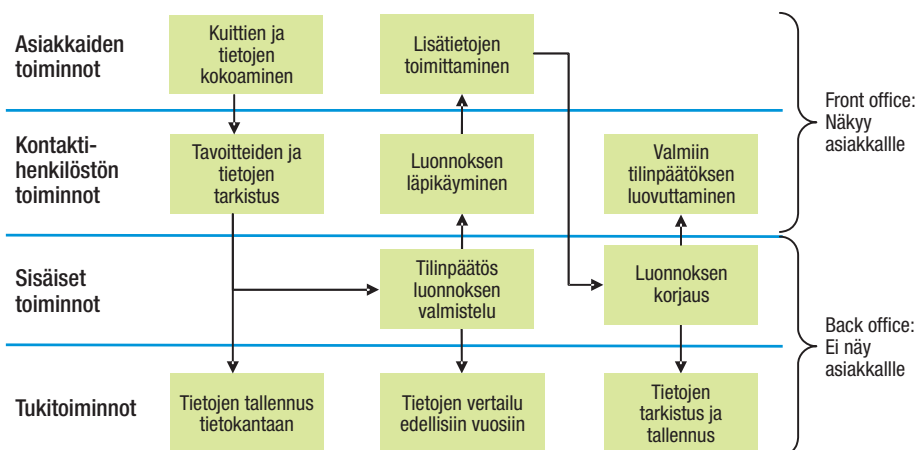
Asiakkaiden toiminnot

Kuittien ja tietojen kokoaminen

Lisätietojen toimittaminen

Front office: Näkyy asiakkalle

Kontaktihenkilöstön toiminnot

Tavoitteiden ja tietojen tarkistus

Luonnoksen läpikäyminen

Valmiin tilinpäätöksen luovuttaminen

Sisäiset toiminnot

Tilinpäätös luonnoksen valmistelu

Luonnoksen korjaus

Back office: Ei näy asiakkalle

Tukitoiminnot

Tietojen tallennus tietokantaan

Tietojen vertailu edellisiin vuosiin

Tietojen tarkistus ja tallennus